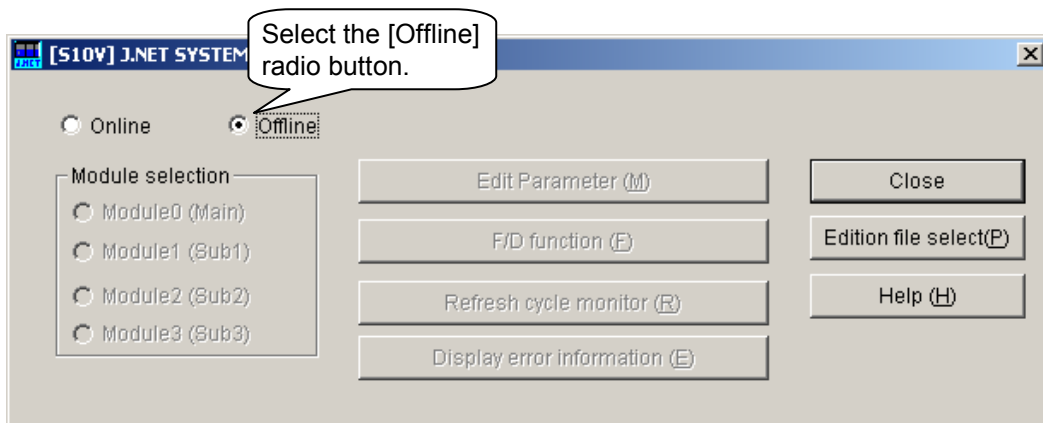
[S10V] J.NET SYSTEM

Select the [Offline] radio button.

Online
Offline

Module selection
Module0 (Main)
Module1 (Sub1)
Module2 (Sub2)
Module3 (Sub3)

Edit Parameter (M)
F/D function (F)
Refresh cycle monitor (R)
Display error information (E)

Close
Edition file select(P)
Help (H)